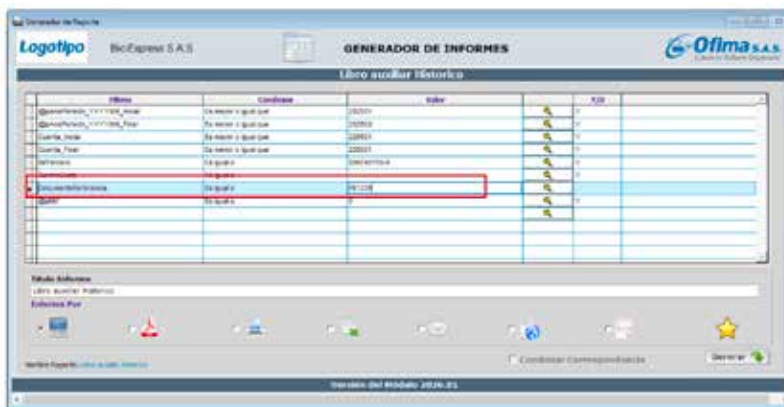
Generador de Reporte

Logotipo BioExpress S.A.S GENERADOR DE INFORMES Ofima S.A.S.

Libro auxiliar Historico

| Filtros | Condicion | Valor | | F.Ot |
|---|---|---|---|---|
| @anoPeriodo_YYYYMM_Inicial | Es mayor o igual que | 202001 | | |
| @anoPeriodo_YYYYMM_Final | Es menor o igual que | 202012 | | |
| Cuenta_Inicial | Es mayor o igual que | 220501 | | |
| Cuenta_Final | Es menor o igual que | 220501 | | |
| Nit | Es igual a | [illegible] | | |
| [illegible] | Es igual a | | | |
| DocumentoReferencia | Es igual a | FE1229 | | |
| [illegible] | Es igual a | 0 | | |

Titulo Informe
Libro auxiliar Historico
Informe Por

Nombre Reporte: Libro auxiliar Historico

Combinar Correspondencia

Generar

Versión del Módulo 2020.21